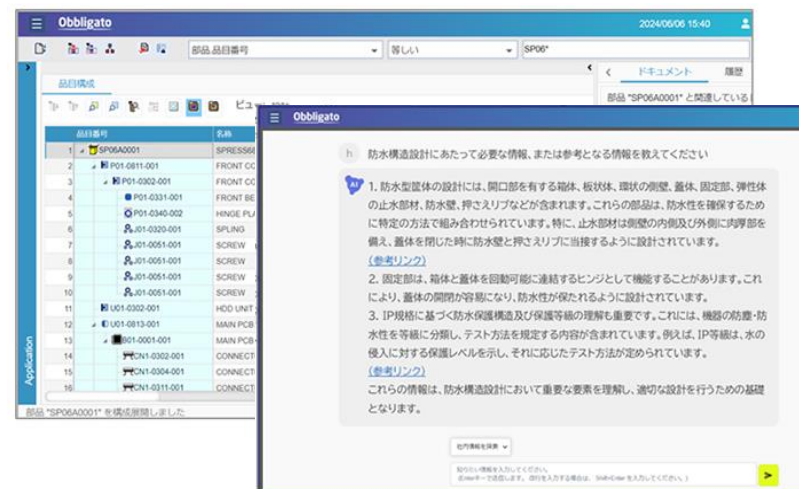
Obbligato

2024/06/06 15:40

部品.品目番号

等しい

SP06*

ドキュメント

履歴

部品 "SP06A0001" と関連している

品目構成

ビュー

Application

| | 品目番号 | 名称 |
|---|---|---|
| 1 | SP06A0001 | SPRESS |
| 2 | P01-0811-001 | FRONT CO |
| 3 | P01-0302-001 | FRONT CO |
| 4 | P01-0331-001 | FRONT BE |
| 5 | P01-0340-002 | HINGE PL |
| 6 | J01-0320-001 | SPLING |
| 7 | J01-0051-001 | SCREW |
| 8 | J01-0051-001 | SCREW |
| 9 | J01-0051-001 | SCREW |
| 10 | J01-0051-001 | SCREW |
| 11 | U01-0302-001 | HDD UNIT |
| 12 | U01-0813-001 | MAIN PCB |
| 13 | B01-0001-001 | MAIN PCB |
| 14 | CN1-0302-001 | CONNECT |
| 15 | CN1-0304-001 | CONNECT |
| 16 | CN1-0311-001 | CONNECT |

部品 "SP06A0001" を構成展開しました

Obbligato

h 防水構造設計にあたって必要な情報、または参考となる情報を教えてください

AI 1. 防水型筐体の設計には、開口部を有する箱体、板状体、環状の側壁、蓋体、固定部、弾性体の止水部材、防水壁、押さえリブなどが含まれます。これらの部品は、防水性を確保するために特定の方法で組み合わせられています。特に、止水部材は側壁の内側及び外側に肉厚部を備え、蓋体を閉じた時に防水壁と押さえリブに当接するように設計されています。
(参考リンク)
2. 固定部は、箱体と蓋体を回動可能に連結するヒンジとして機能することがあります。これにより、蓋体の開閉が容易になり、防水性が保たれるように設計されています。
3. IP規格に基づく防水保護構造及び保護等級の理解も重要です。これには、機器の防塵・防水性を等級に分類し、テスト方法を規定する内容が含まれています。例えば、IP等級は、水の侵入に対する保護レベルを示し、それに応じたテスト方法が定められています。
(参考リンク)
これらの情報は、防水構造設計において重要な要素を理解し、適切な設計を行うための基礎となります。

社内情報を探索

知りたい情報を入力してください。
(Enterキーで送信します。改行を入力する場合は、Shift+Enterを入力してください。)